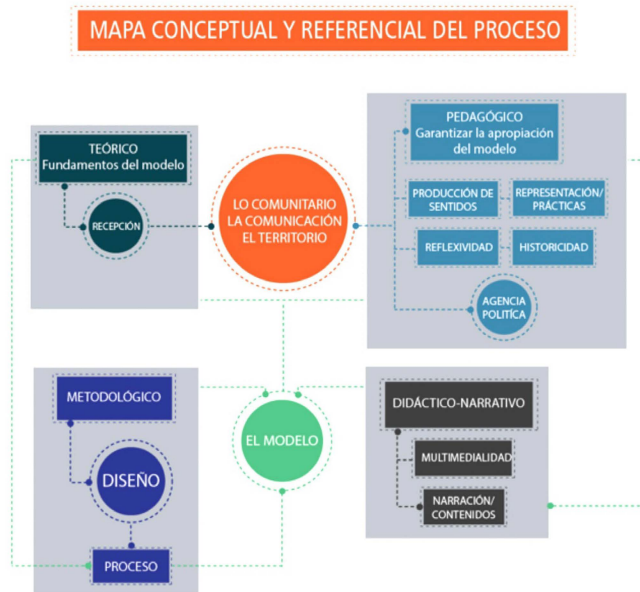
MAPA CONCEPTUAL Y REFERENCIAL DEL PROCESO

TEÓRICO
Fundamentos del modelo

RECEPCIÓN

LO COMUNITARIO
LA COMUNICACIÓN
EL TERRITORIO

PEDAGÓGICO
Garantizar la apropiación del modelo

PRODUCCIÓN DE SENTIDOS

REPRESENTACIÓN/ PRÁCTICAS

REFLEXIVIDAD

HISTORICIDAD

AGENCIA POLÍTICA

METODOLÓGICO

DISEÑO

PROCESO

EL MODELO

DIDÁCTICO-NARRATIVO

MULTIMEDIALIDAD

NARRACIÓN/ CONTENIDOS